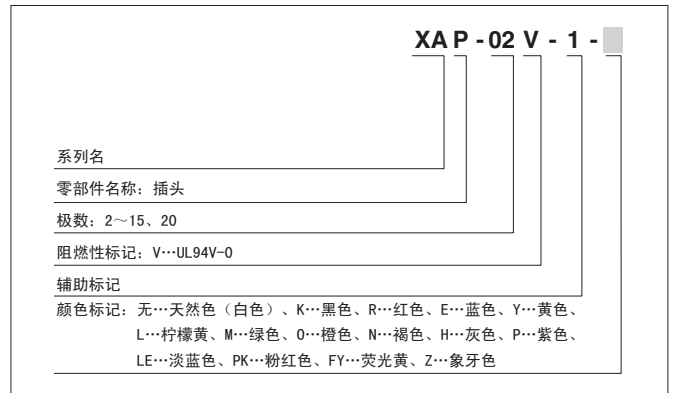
XA P - 02 V - 1 -

系列名

零部件名称：插头

极数：2～15、20

阻燃性标记：V…UL94V-0

辅助标记

颜色标记：无…天然色（白色）、K…黑色、R…红色、E…蓝色、Y…黄色、L…柠檬黄、M…绿色、O…橙色、N…褐色、H…灰色、P…紫色、LE…淡蓝色、PK…粉红色、FY…荧光黄、Z…象牙色